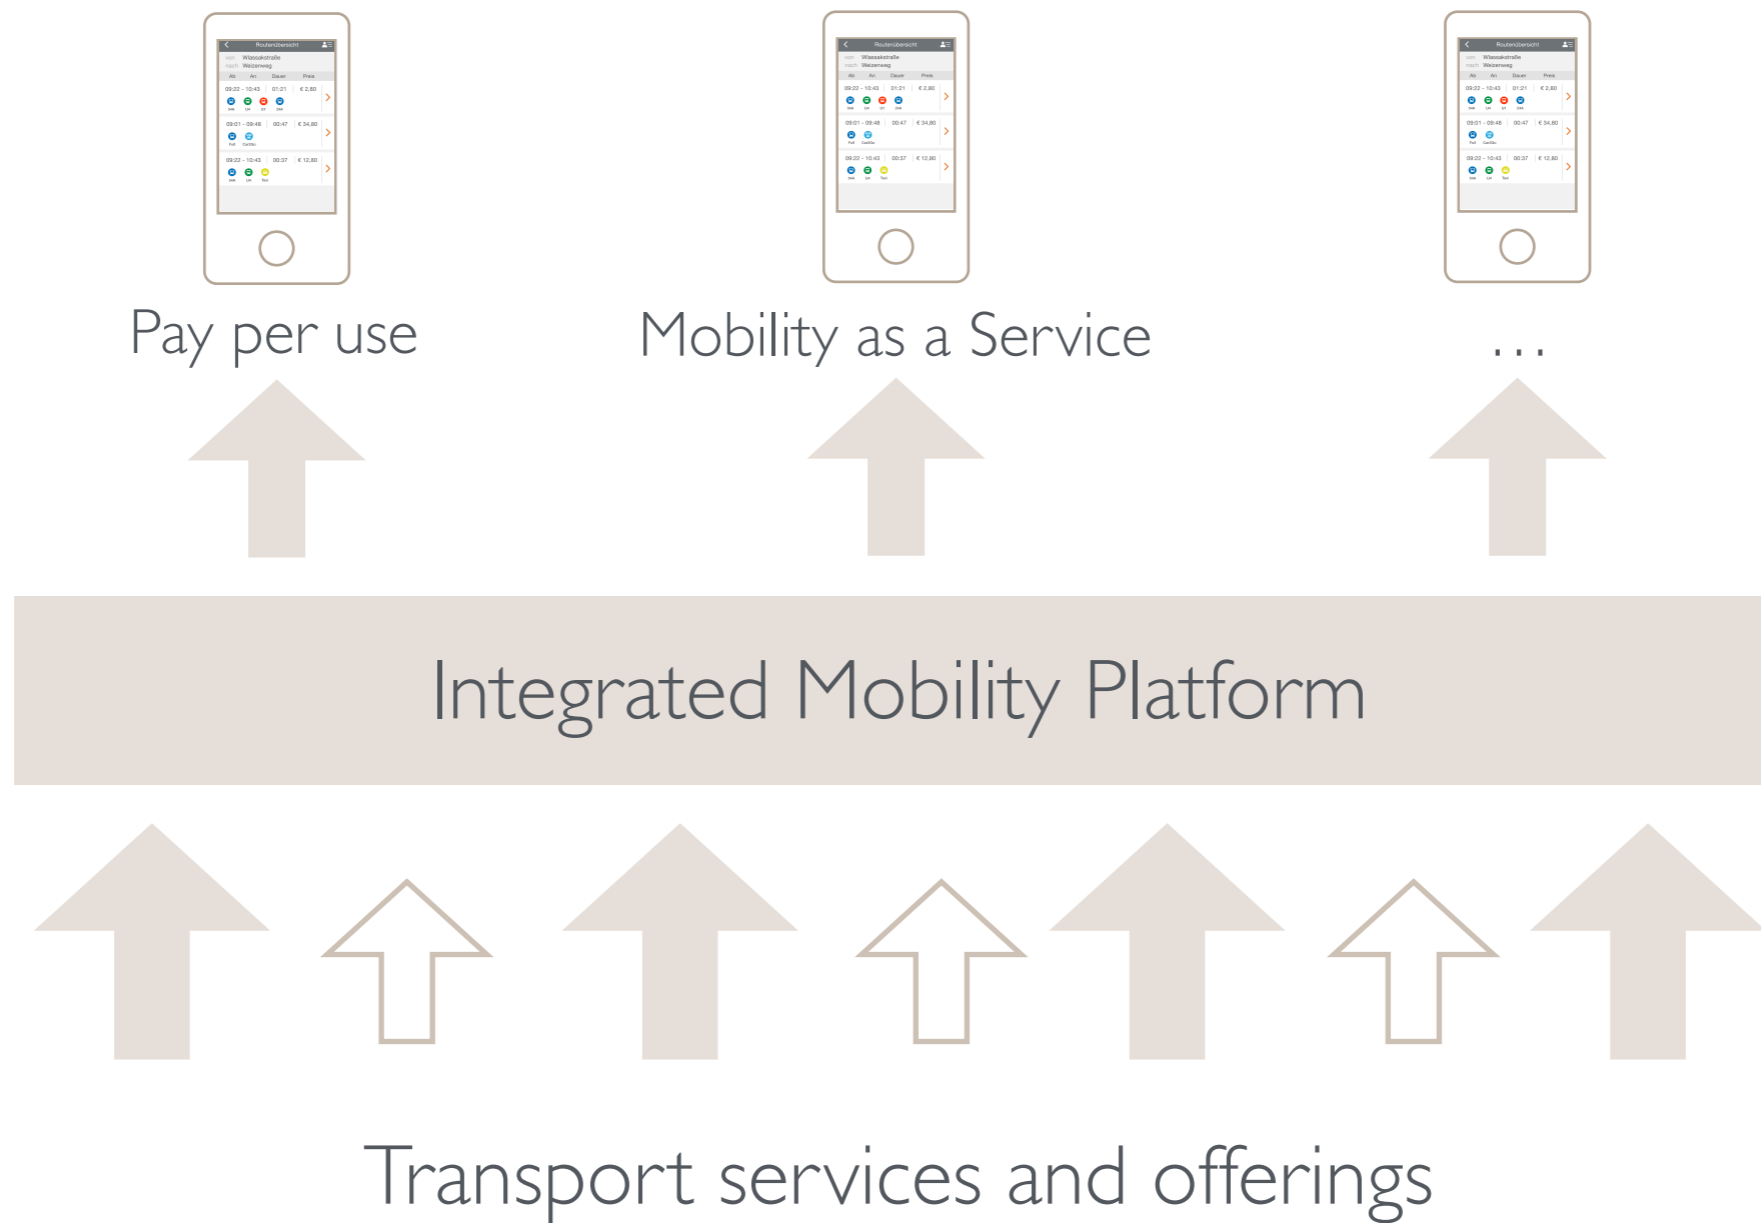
Routenübersicht
von Wassakstraße
nach Weizenweg
Ab An Dauer Preis
09:22 - 10:43 01:21 € 2,80
09:01 - 09:48 00:47 € 34,80
09:22 - 10:43 00:37 € 12,80

Routenübersicht
von Wassakstraße
nach Weizenweg
Ab An Dauer Preis
09:22 - 10:43 01:21 € 2,80
09:01 - 09:48 00:47 € 34,80
09:22 - 10:43 00:37 € 12,80

Routenübersicht
von Wassakstraße
nach Weizenweg
Ab An Dauer Preis
09:22 - 10:43 01:21 € 2,80
09:01 - 09:48 00:47 € 34,80
09:22 - 10:43 00:37 € 12,80

Pay per use

Mobility as a Service

...

Integrated Mobility Platform

Transport services and offerings